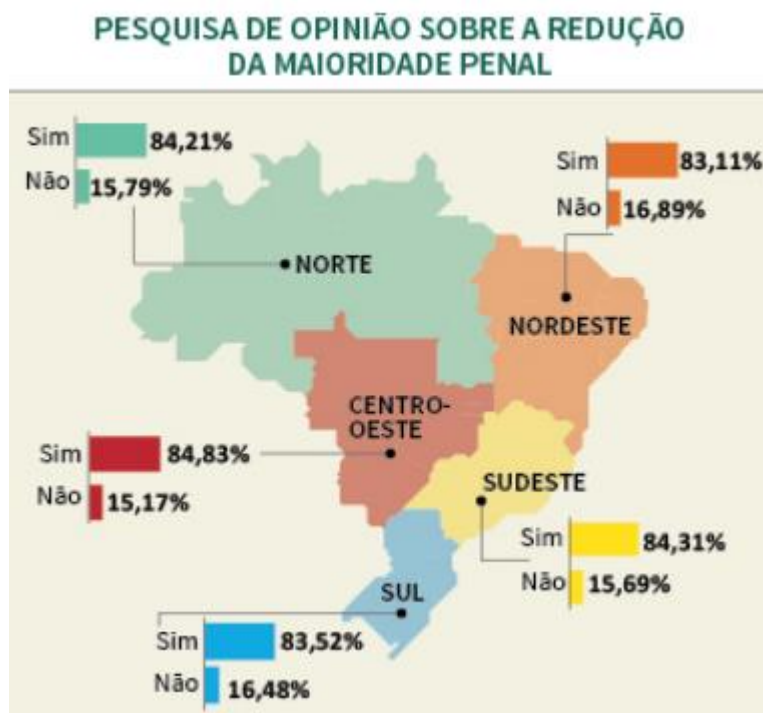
PESQUISA DE OPINIÃO SOBRE A REDUÇÃO DA MAIORIDADE PENAL

Sim 84,21%
Não 15,79%
NORTE

Sim 83,11%
Não 16,89%
NORDESTE

CENTRO-OESTE
Sim 84,83%
Não 15,17%

SUDESTE
Sim 84,31%
Não 15,69%

SUL
Sim 83,52%
Não 16,48%